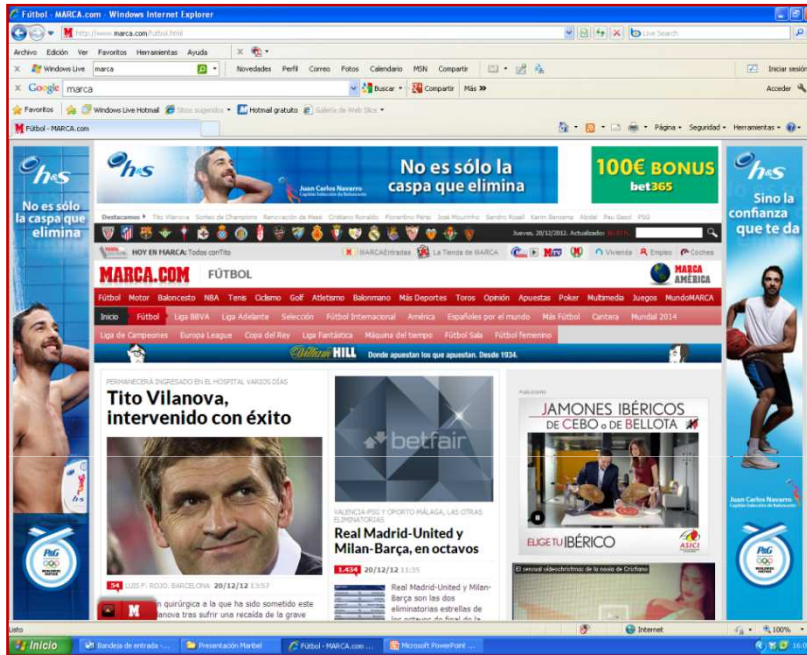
Fútbol - MARCA.com - Windows Internet Explorer

http://www.marca.com/futbol.html

Live Search

Archivo Edición Ver Favoritos Herramientas Ayuda

Windows Live marca Novedades Perfil Correo Fotos Calendario MSN Compartir Iniciar sesión

Google marca Buscar Compartir Más » Acceder

Favoritos Windows Live Hotmail Sitios sugeridos Hotmail gratuito Galería de Web Slice

Fútbol - MARCA.com

Página Seguridad Herramientas

h&s
No es sólo la caspa que elimina

h&s
No es sólo la caspa que elimina
Juan Carlos Navarro

100€ BONUS
bet365

h&s
Sino la confianza que te da

Destacamos Tito Vilanova Sorteo de Champions Renovación de Messi Cristiano Ronaldo Florentino Pérez José Mourinho Sandro Rosell Karim Benzema Abidal Pau Gasol PSG

Jueves, 20/12/2012. Actualizado

HOY EN MARCA: Todos con Tito

MARCAEntradas La Tienda de MARCA Vivienda Empleo Coches

MARCA.COM FÚTBOL

MARCA AMÉRICA

Fútbol Motor Baloncesto NBA Tenis Ciclismo Golf Atletismo Balonmano Más Deportes Toros Opinión Apuestas Poker Multimedia Juegos MundoMARCA

Inicio Fútbol Liga BBVA Liga Adelante Selección Fútbol Internacional América Españoles por el mundo Más Fútbol Cantera Mundial 2014

Liga de Campeones Europa League Copa del Rey Liga Fantástica Máquina del tiempo Fútbol Sala Fútbol femenino

William HILL Donde apuestan los que apuestan. Desde 1934.

PERMANECERÁ INGRESADO EN EL HOSPITAL VARIOS DÍAS

Tito Vilanova, intervenido con éxito

54 LUIS F. ROJO. BARCELONA 20/12/12 13:57

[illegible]n quirúrgica a la que ha sido sometido este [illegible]anova tras sufrir una recaída de la grave

betfair

VALENCIA-PSG Y OPORTO-MÁLAGA, LAS OTRAS ELIMINATORIAS

Real Madrid-United y Milan-Barça, en octavos

1.434 20/12/12 11:35

Real Madrid-United y Milan-Barça son los dos eliminatorias estrellas de los octavos de final de la

Publicidad

JAMONES IBÉRICOS DE CEBO o DE BELLOTA

ELIGE TU IBÉRICO
ASICI

El sensual video-christmas de la novia de Cristiano

Juan Carlos Navarro

P&G

Listo Internet 100%

Inicio Bandeja de entrada -... Presentación Maribel Fútbol - MARCA.com ... Microsoft PowerPoint ... 16:0